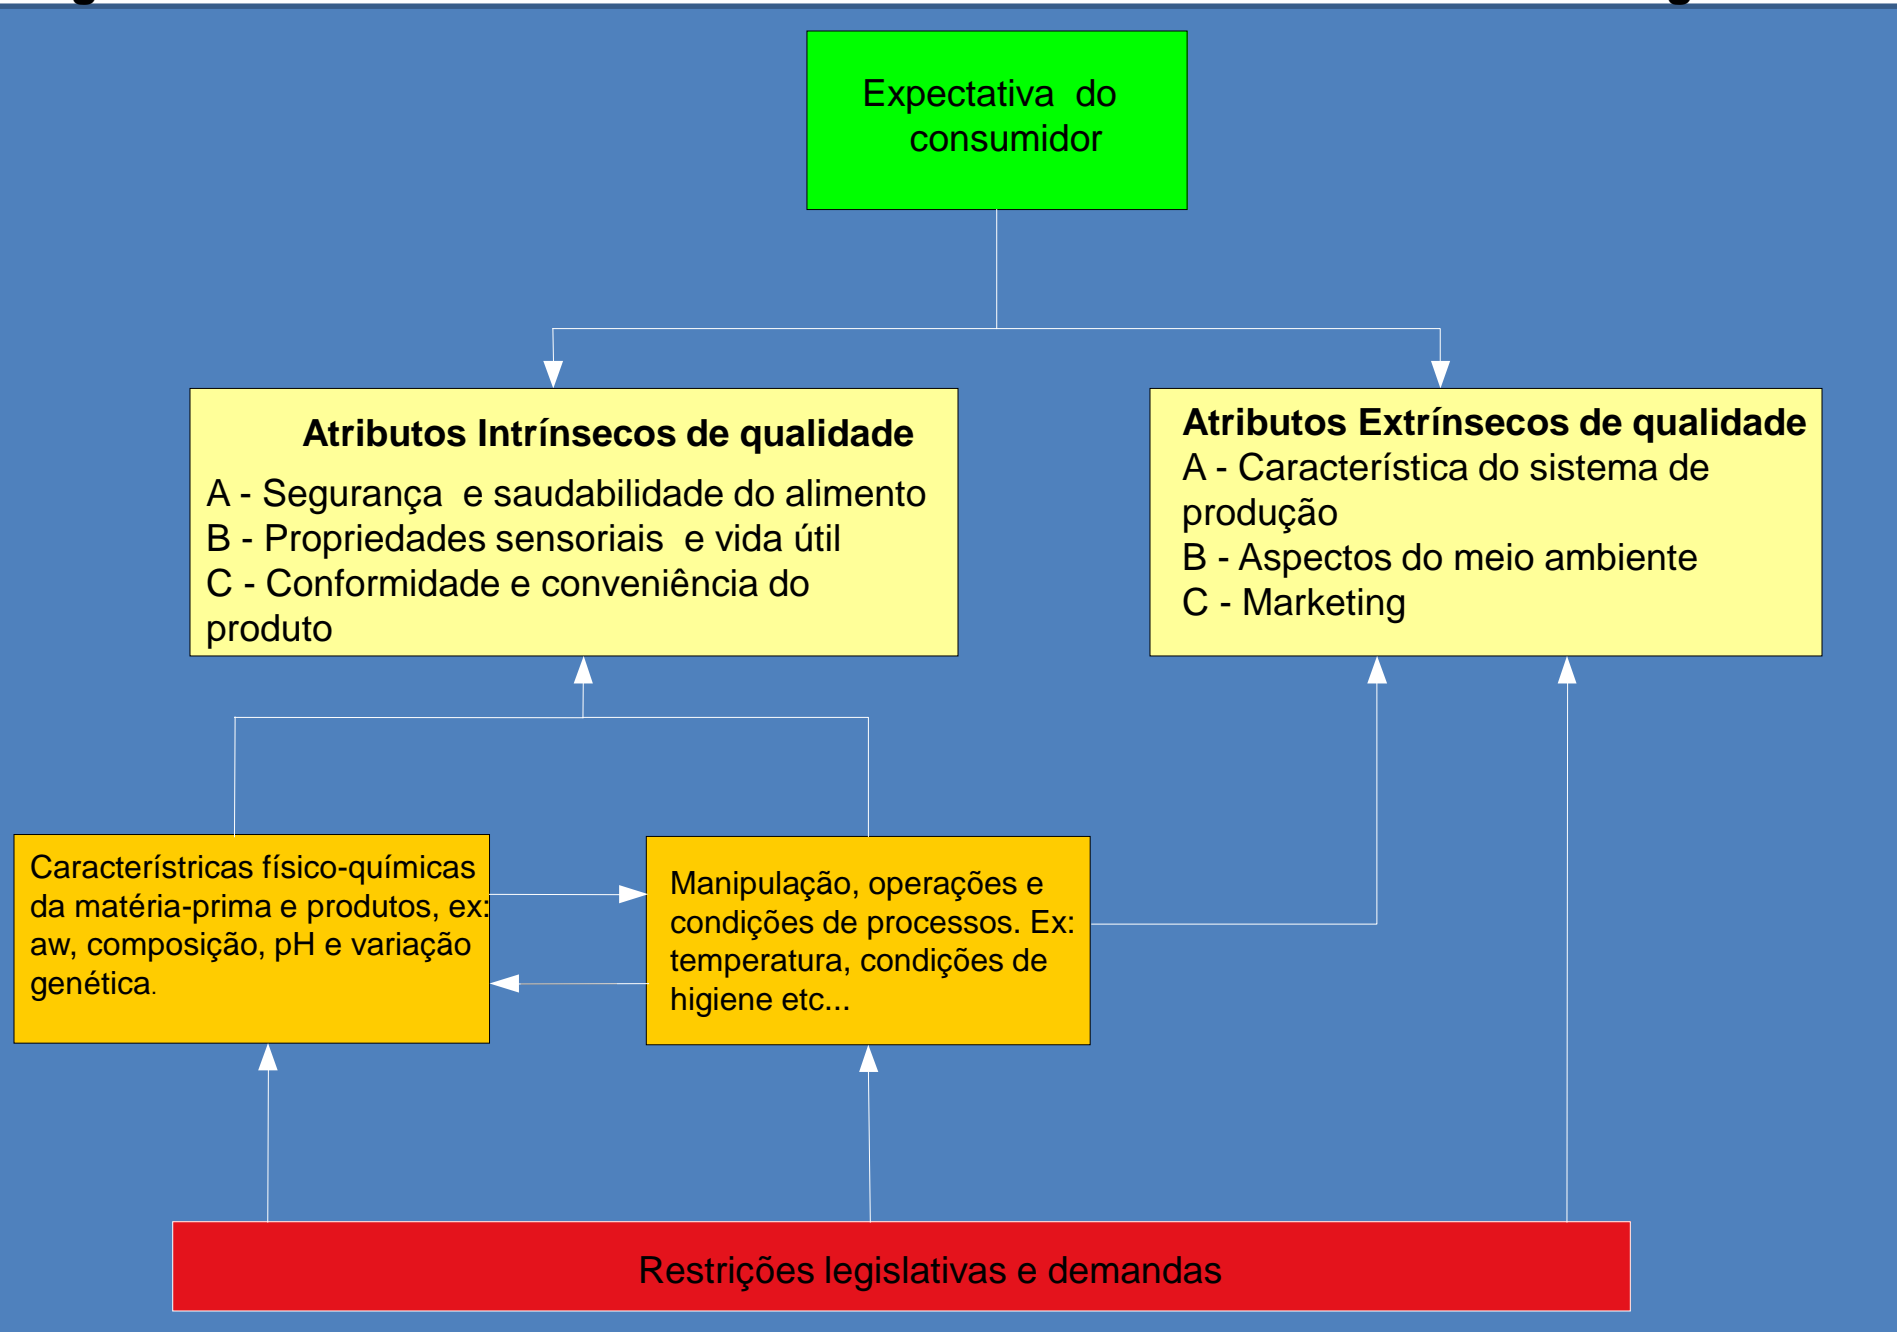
Expectativa do consumidor

**Atributos Intrínsecos de qualidade**
A - Segurança e saudabilidade do alimento
B - Propriedades sensoriais e vida útil
C - Conformidade e conveniência do produto

**Atributos Extrínsecos de qualidade**
A - Característica do sistema de produção
B - Aspectos do meio ambiente
C - Marketing

Característricas físico-químicas da matéria-prima e produtos, ex: aw, composição, pH e variação genética.

Manipulação, operações e condições de processos. Ex: temperatura, condições de higiene etc...

Restrições legislativas e demandas